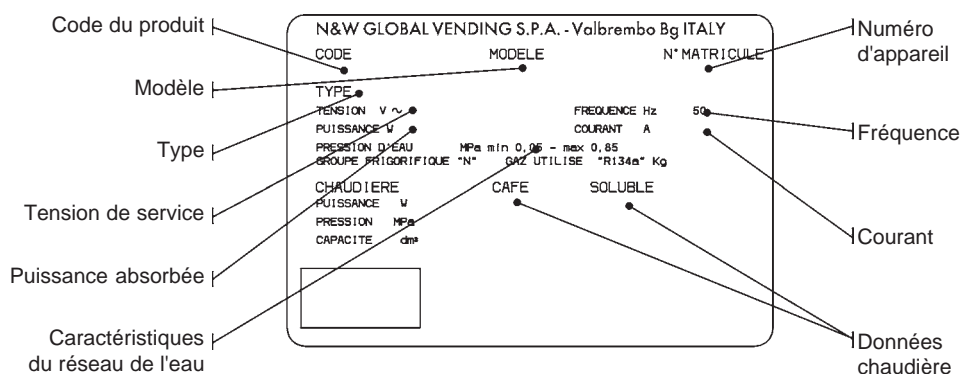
Code du produit

Modèle

Type

Tension de service

Puissance absorbée

Caractéristiques du réseau de l'eau

N&W GLOBAL VENDING S.P.A. - Valbrembo Bg ITALY

CODE MODELE N° MATRICULE

TYPE

TENSION V ~ FREQUENCE Hz 50

PUISSANCE W COURANT A

PRESSION D'EAU MPa min 0,05 - max 0,85

GROUPE FRIGORIFIQUE "N" GAZ UTILISE "R134a" Kg

CHAUDIERE CAFE SOLUBLE

PUISSANCE W

PRESSION MPa

CAPACITE dm³

Numéro d'appareil

Fréquence

Courant

Données chaudière